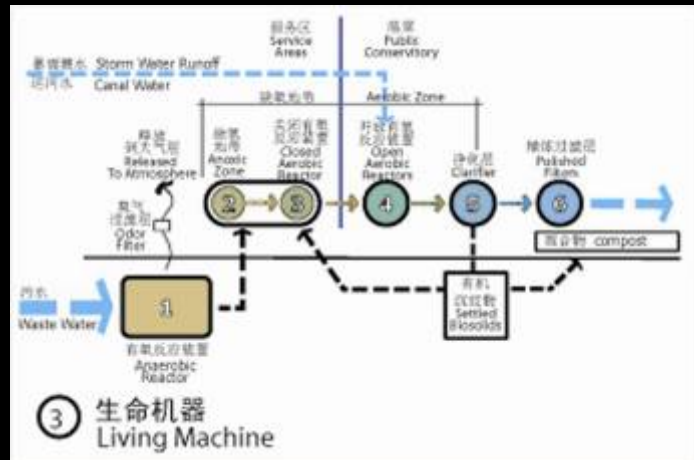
服务区
Service
Areas

温室
Public
Conservatory

暴雨雨水 Storm Water Runoff
运河水 Canal Water

缺氧池
Aerobic Zone

释放
到大气层
Released
To Atmosphere

缺氧
池
Anoxic
Zone

封闭有氧
反应装置
Closed
Aerobic
Reactor

开放有氧
反应装置
Open
Aerobic
Reactors

净化器
Clarifier

抛光过滤器
Polished
Filters

臭气
过滤器
Odor
Filter

2
3
4
5
6

堆肥物 compost

污水
Waste Water

1

有机
沉淀物
Settled
Biosolids

有氧反应装置
Anaerobic
Reactor

3 生命机器
Living Machine